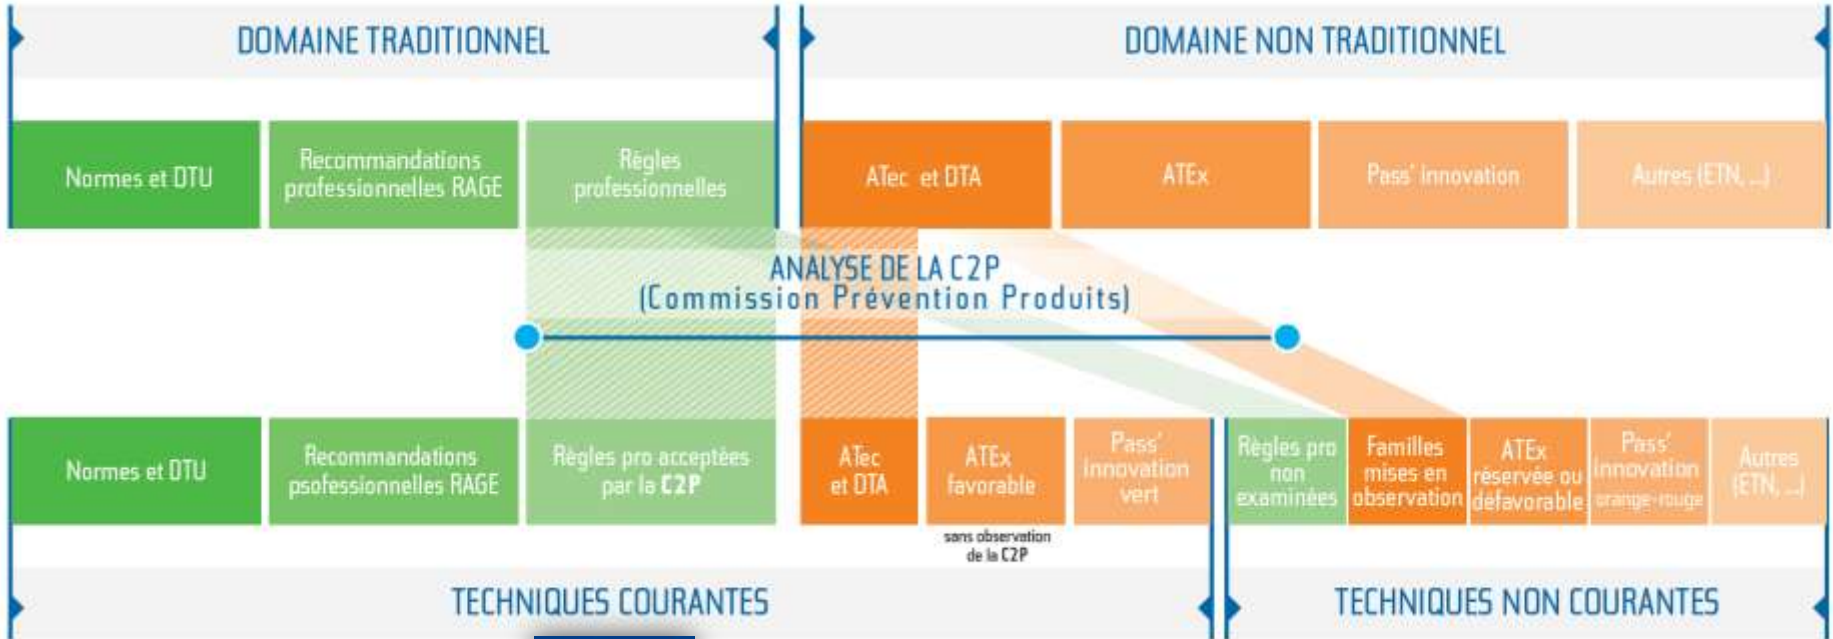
DOMAINE TRADITIONNEL

DOMAINE NON TRADITIONNEL

Normes et DTU

Recommandations professionnelles RAGE

Règles professionnelles

ATec et DTA

ATEx

Pass' innovation

Autres (ETN, ...)

ANALYSE DE LA C2P
(Commission Prévention Produits)

Normes et DTU

Recommandations psofessionnelles RAGE

Règles pro acceptées par la C2P

ATec et DTA

ATEx favorable

sans observation de la C2P

Pass' innovation vert

Règles pro non examinées

Familles mises en observation

ATEx réservée ou défavorable

Pass' innovation orange-rouge

Autres (ETN, ...)

TECHNIQUES COURANTES

TECHNIQUES NON COURANTES